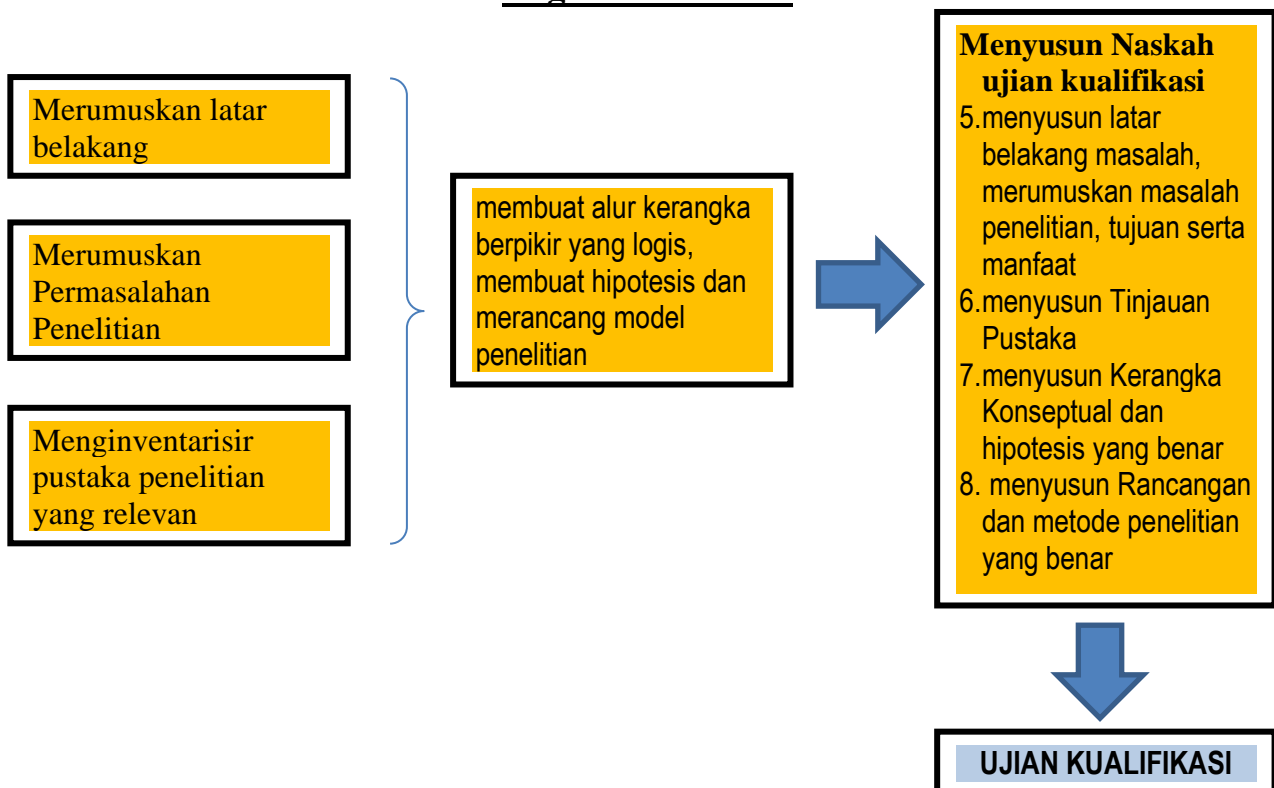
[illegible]

Merumuskan latar belakang

Merumuskan Permasalahan Penelitian

Menginventarisir pustaka penelitian yang relevan

membuat alur kerangka berpikir yang logis, membuat hipotesis dan merancang model penelitian

Menyusun Naskah ujian kualifikasi
5.menyusun latar belakang masalah, merumuskan masalah penelitian, tujuan serta manfaat
6.menyusun Tinjauan Pustaka
7.menyusun Kerangka Konseptual dan hipotesis yang benar
8. menyusun Rancangan dan metode penelitian yang benar

UJIAN KUALIFIKASI